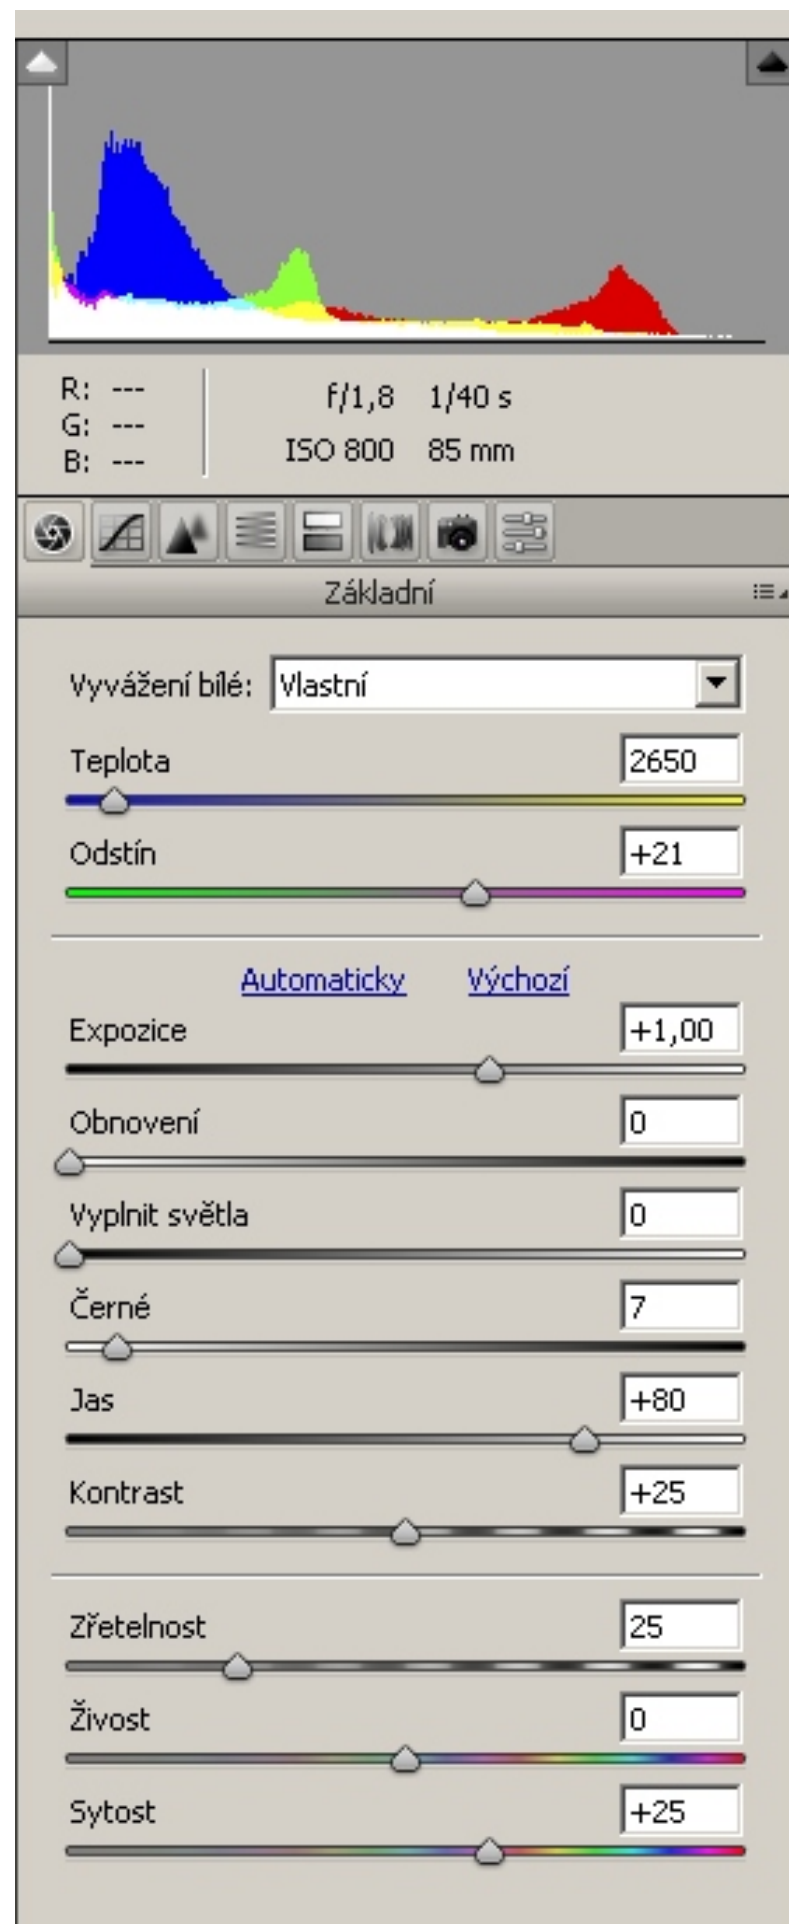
R: ---
G: ---
B: ---

f/1,8 1/40 s
ISO 800 85 mm

Základní

Vyvážení bílé: Vlastní

Teplota 2650

Odstín +21

Automaticky Výchozí

Expozice +1,00

Obnovení 0

Vyplnit světla 0

Černé 7

Jas +80

Kontrast +25

Zřetelnost 25

Živost 0

Sytost +25